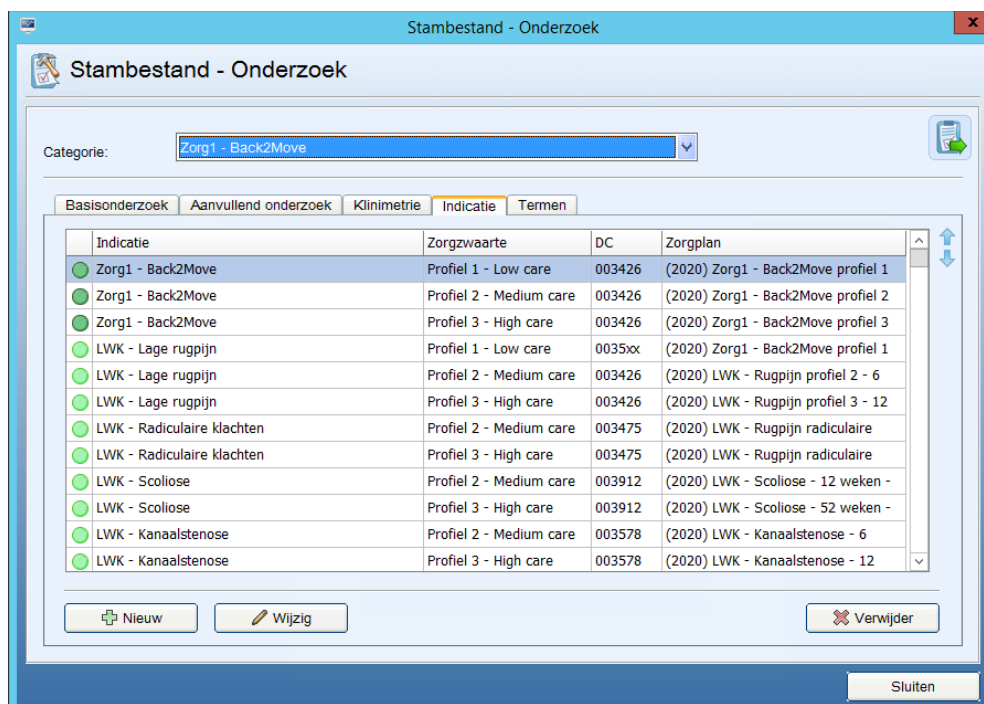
Stambestand - Onderzoek

Stambestand - Onderzoek

Categorie: Zorg1 - Back2Move

Basisonderzoek | Aanvullend onderzoek | Klinimetrie | Indicatie | Termen

| Indicatie | Zorgzwaarte | DC | Zorgplan |
|---|---|---|---|
| Zorg1 - Back2Move | Profiel 1 - Low care | 003426 | (2020) Zorg1 - Back2Move profiel 1 |
| Zorg1 - Back2Move | Profiel 2 - Medium care | 003426 | (2020) Zorg1 - Back2Move profiel 2 |
| Zorg1 - Back2Move | Profiel 3 - High care | 003426 | (2020) Zorg1 - Back2Move profiel 3 |
| LWK - Lage rugpijn | Profiel 1 - Low care | 0035xx | (2020) Zorg1 - Back2Move profiel 1 |
| LWK - Lage rugpijn | Profiel 2 - Medium care | 003426 | (2020) LWK - Rugpijn profiel 2 - 6 |
| LWK - Lage rugpijn | Profiel 3 - High care | 003426 | (2020) LWK - Rugpijn profiel 3 - 12 |
| LWK - Radiculaire klachten | Profiel 2 - Medium care | 003475 | (2020) LWK - Rugpijn radiculaire |
| LWK - Radiculaire klachten | Profiel 3 - High care | 003475 | (2020) LWK - Rugpijn radiculaire |
| LWK - Scoliose | Profiel 2 - Medium care | 003912 | (2020) LWK - Scoliose - 12 weken - |
| LWK - Scoliose | Profiel 3 - High care | 003912 | (2020) LWK - Scoliose - 52 weken - |
| LWK - Kanaalstenose | Profiel 2 - Medium care | 003578 | (2020) LWK - Kanaalstenose - 6 |
| LWK - Kanaalstenose | Profiel 3 - High care | 003578 | (2020) LWK - Kanaalstenose - 12 |

Nieuw   Wijzig   Verwijder

Sluiten